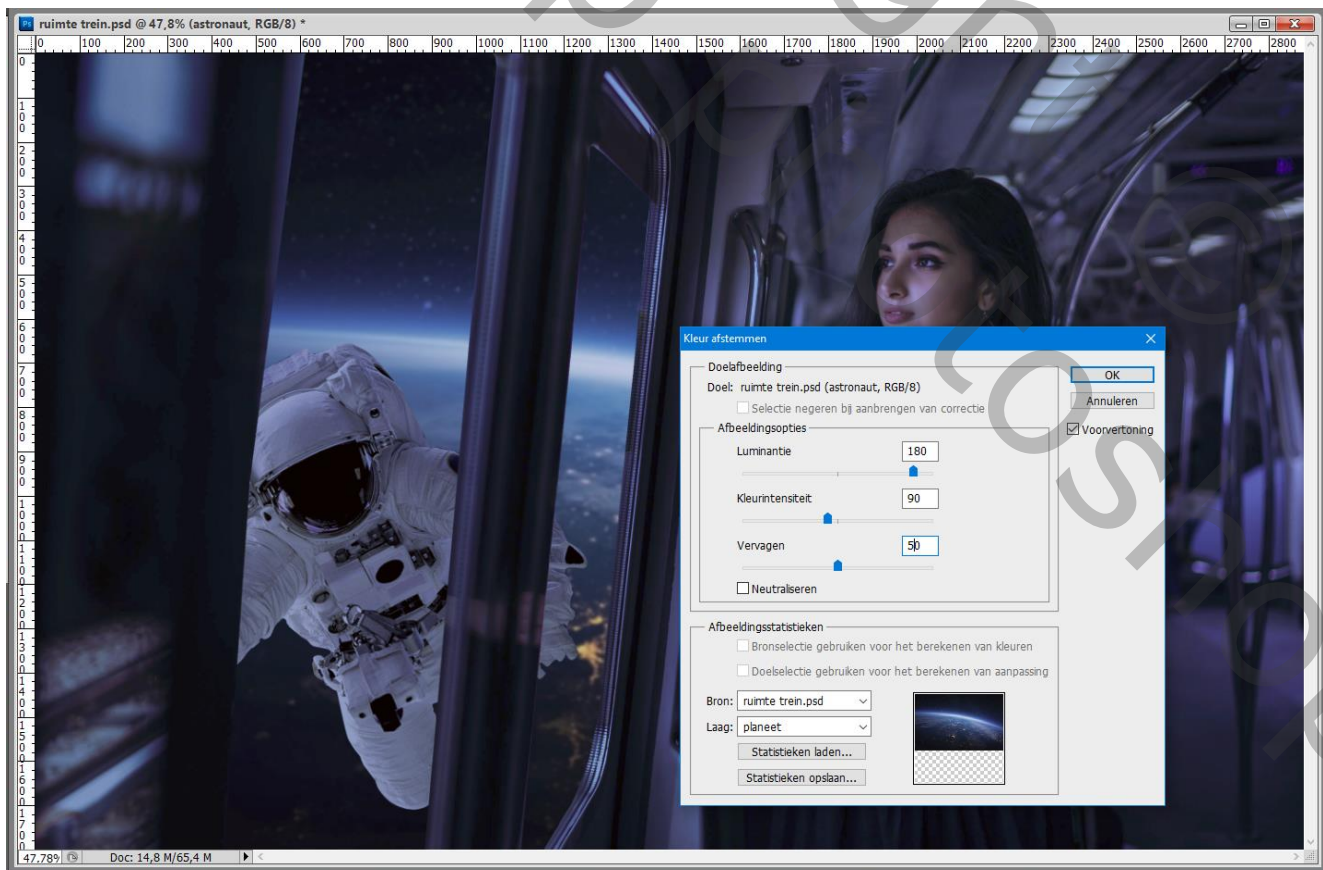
ruimte trein.psd @ 47,8% (astronaut, RGB/8) *

0 100 200 300 400 500 600 700 800 900 1000 1100 1200 1300 1400 1500 1600 1700 1800 1900 2000 2100 2200 2300 2400 2500 2600 2700 2800

Kleur afstemmen

Doelafbeelding

Doel: ruimte trein.psd (astronaut, RGB/8)

Selectie negeren bij aanbrengen van correctie

Afbeeldingsopties

Luminantie 180

Kleurintensiteit 90

Vervagen 50

Neutraliseren

Afbeeldingsstatistieken

Bronselectie gebruiken voor het berekenen van kleuren

Doelselectie gebruiken voor het berekenen van aanpassing

Bron: ruimte trein.psd

Laag: planeet

Statistieken laden...

Statistieken opslaan...

OK

Annuleren

Voorvertoning

47,78%

Doc: 14,8 M/65,4 M